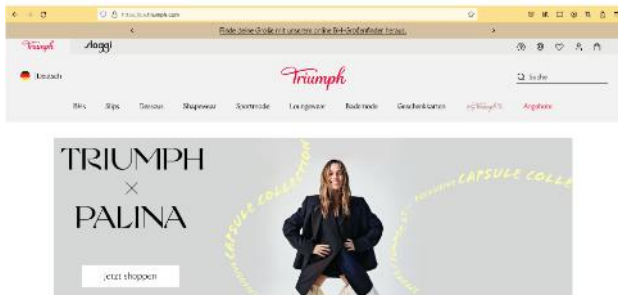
https://de.triumph.com

<

Finde deine Größe mit unserem online BH-Größenfinder heraus.

>

Triumph sloggi

Deutsch

Triumph

Suche

BHs Slips Dessous Shapewear Sportmode Loungewear Bademode Geschenkkarten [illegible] Angebote

TRIUMPH
×
PALINA

CAPSULE COLLECTION

CAPSULE COLLECTION

CAPSULE COLLE

jetzt shoppen